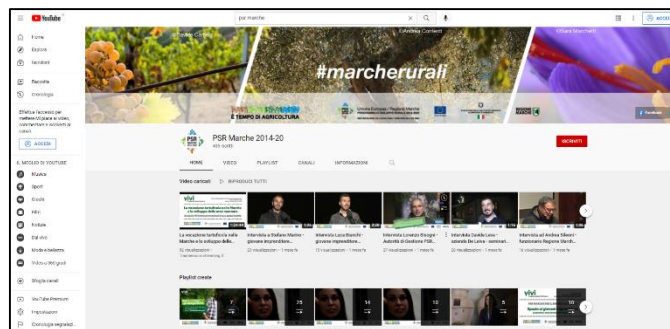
YouTube

psr marche

ACCEDI

Home
Esplora
Iscrizioni

Raccolta
Cronologia

Effettua l'accesso per mettere Mi piace ai video, commentare e iscriverti ai canali.

ACCEDI

IL MEGLIO DI YOUTUBE
Musica
Sport
Giochi
Film
Notizie
Dal vivo
Moda e bellezza
Video a 360 gradi

Sfoglia canali

YouTube Premium
Impostazioni
Cronologia segnalazioni

Silvano Cinagoli
D'Andrea Contenti
Sara Marchetti

#marcherurali

È TEMPO DI AGRICOLTURA

Unione Europea - Regione Marche

PSR Marche 2014-20
455 iscritti

ISCRIVITI

HOME
VIDEO
PLAYLIST
CANALI
INFORMAZIONI

Video caricati
RIPRODUCI TUTTI

La vocazione turistica nelle Marche e lo sviluppo delle...
Intervista a Stefano Marche - giovane imprenditore...
Intervista Luca Bianchi - giovane imprenditore...
Intervista Lorenzo Bisogni - Autorità di Gestione PSR...
Intervista Guido Lena - azienda De Leva - seminari...
Intervista ad Andrea Sileoni - funzionario Regione Marche...

Playlist create